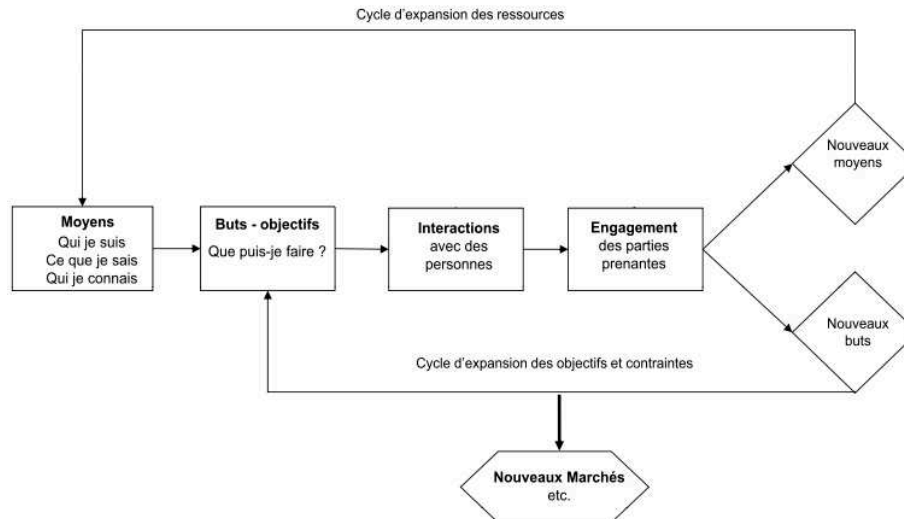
Cycle d'expansion des ressources

Moyens
Qui je suis
Ce que je sais
Qui je connais

Buts - objectifs
Que puis-je faire ?

Interactions
avec des personnes

Engagement
des parties prenantes

Nouveaux moyens

Nouveaux buts

Cycle d'expansion des objectifs et contraintes

Nouveaux Marchés
etc.